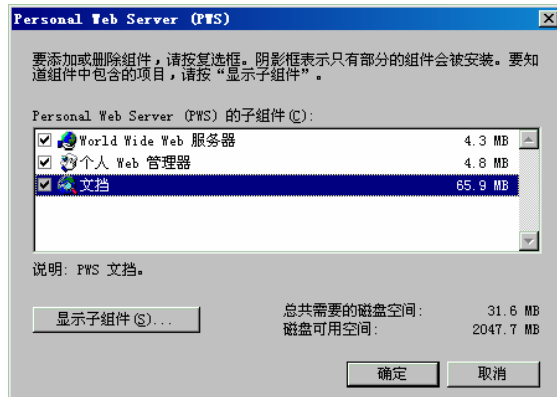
Personal Web Server (PWS)

要添加或删除组件，请按复选框。阴影框表示只有部分的组件会被安装。要知道组件中包含的项目，请按“显示子组件”。

Personal Web Server (PWS) 的子组件(C):

| | | |
|---|---|---|
| ☑ | World Wide Web 服务器 | 4.3 MB |
| ☑ | 个人 Web 管理器 | 4.8 MB |
| ☑ | 文档 | 65.9 MB |

说明: PWS 文档。

显示子组件(S)...

总共需要的磁盘空间: 31.6 MB
磁盘可用空间: 2047.7 MB

确定 取消